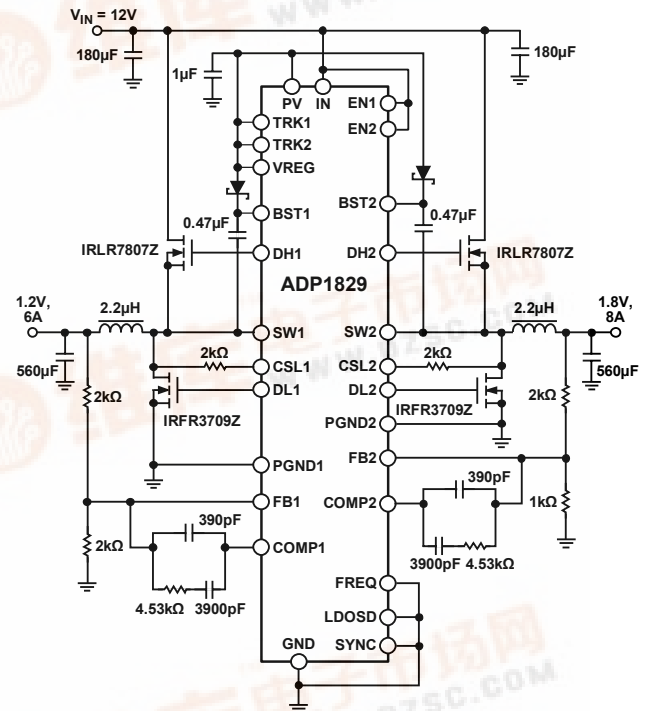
$V_{IN}$ = 12V
180µF
180µF
1µF
PV
IN
EN1
EN2
TRK1
TRK2
VREG
BST1
BST2
0.47µF
0.47µF
DH1
DH2
IRLR7807Z
IRLR7807Z
ADP1829
1.2V, 6A
2.2µH
2.2µH
1.8V, 8A
SW1
SW2
560µF
2kΩ
CSL1
CSL2
2kΩ
560µF
DL1
DL2
2kΩ
2kΩ
IRFR3709Z
IRFR3709Z
PGND2
PGND1
FB2
FB1
COMP2
390pF
1kΩ
390pF
2kΩ
COMP1
3900pF
4.53kΩ
4.53kΩ
3900pF
FREQ
LDOSD
GND
SYNC